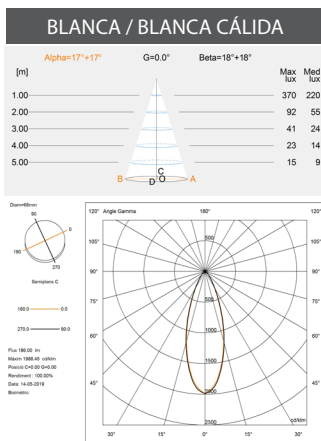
BLANCA / BLANCA CÁLIDA

Alpha=17°+17°    G=0.0°    Beta=18°+18°

[m]    Max lux    Med lux

| 1.00 | 370 | 220 |
|---|---|---|
| 2.00 | 92 | 55 |
| 3.00 | 41 | 24 |
| 4.00 | 23 | 14 |
| 5.00 | 15 | 9 |

B C D O A

Diam=66mm

90

180    0

270

Semiplans C

180.0 ——— 0.0

270.0 ——— 90.0

Flux 186.00 lm
Maxim 1988.45 cd/klm
Posició C=0.00 G=0.00
Rendiment : 100.00%
Data: 14-05-2019
Bisimètric

120° Angle Gamma    180°    120°

105°    105°

90°    90°

75°    75°

60°    60°

45°    45°

500

1000

1500

2000

2500

cd/klm

30°    15°    0°    15°    30°